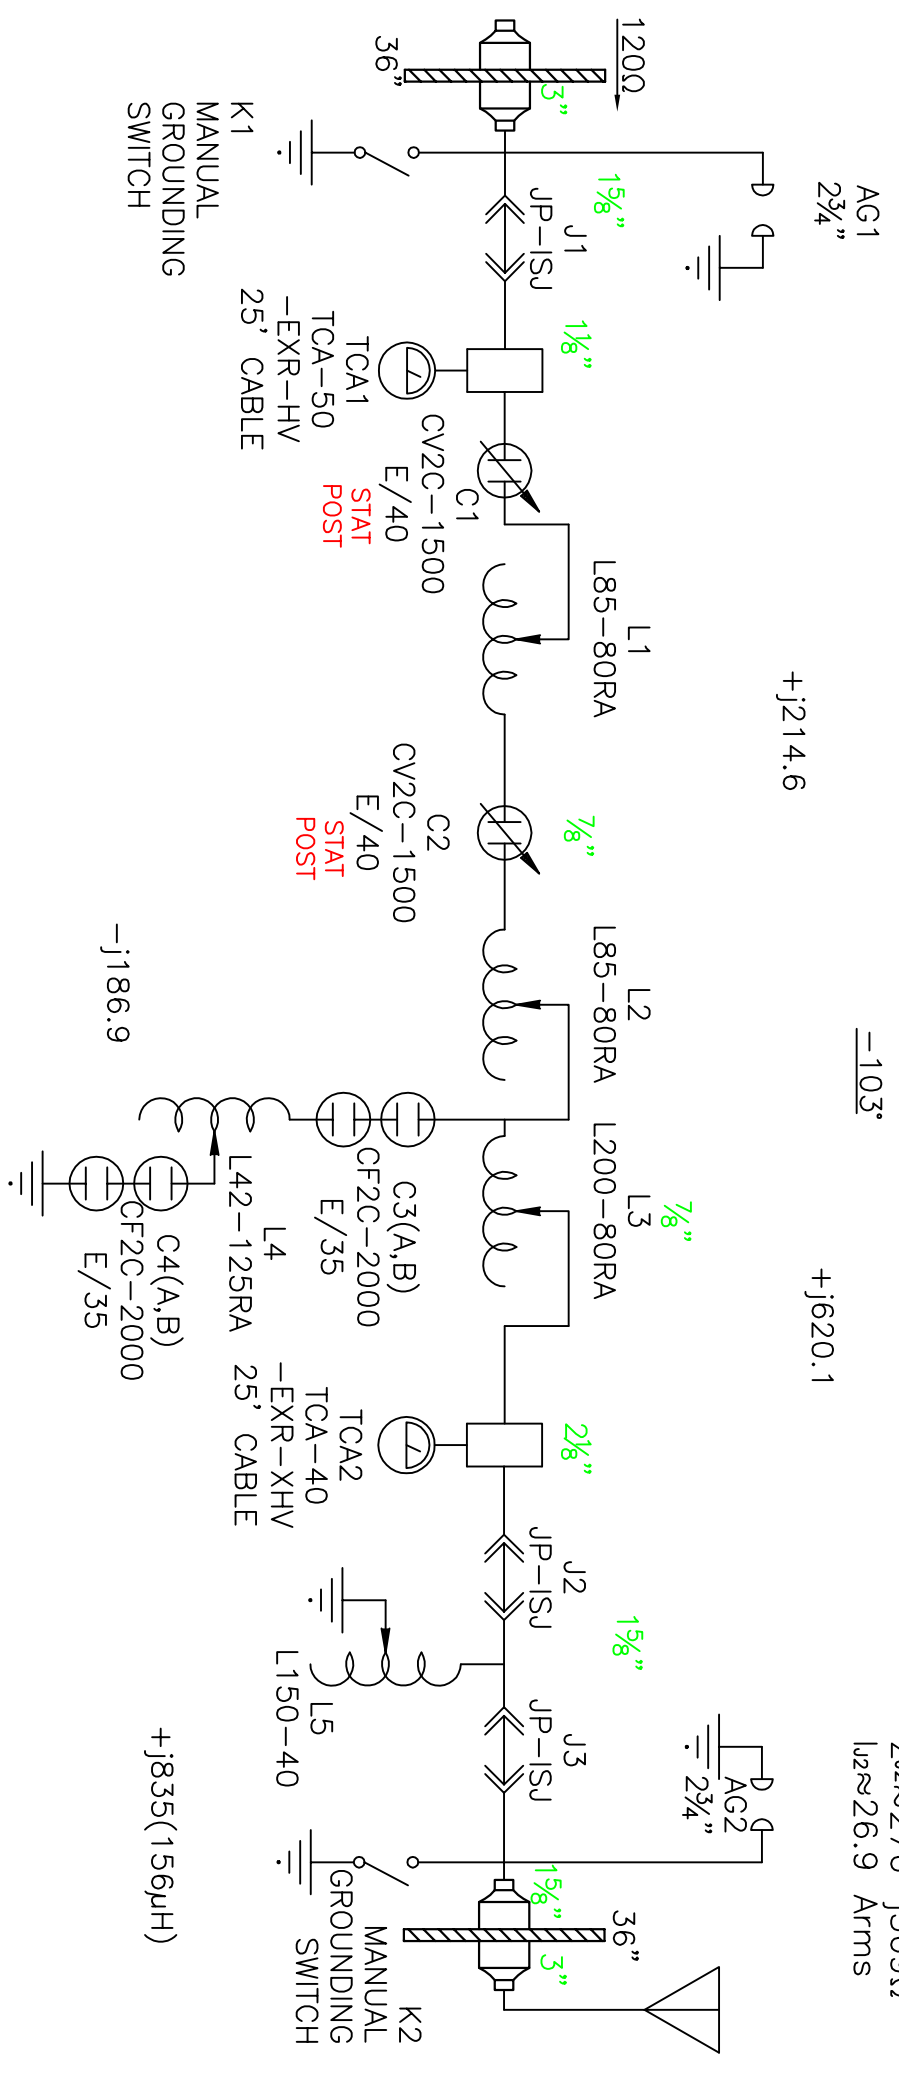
120Ω
36"
3"
AG1
2¾"
K1
MANUAL
GROUNDING
SWITCH
1⅝"
J1
JP-ISJ
1⅛"
TCA1
TCA-50
-EXR-HV
25' CABLE
C1
CV2C-1500
E/40
STAT
POST
L1
L85-80RA
+j214.6
C2
CV2C-1500
E/40
STAT
POST
⅞"
-j186.9
L2
L85-80RA
-103°
C3(A,B)
CF2C-2000
E/35
L3
L200-80RA
⅞"
L4
L42-125RA
C4(A,B)
CF2C-2000
E/35
+j620.1
TCA2
TCA-40
-EXR-XHV
25' CABLE
2⅛"
J2
JP-ISJ
1⅝"
L5
L150-40
J3
JP-ISJ
AG2
2¾"
+j835(156μH)
I₂≈26.9 Arms
K2
MANUAL
GROUNDING
SWITCH
1⅝"
36"
3"